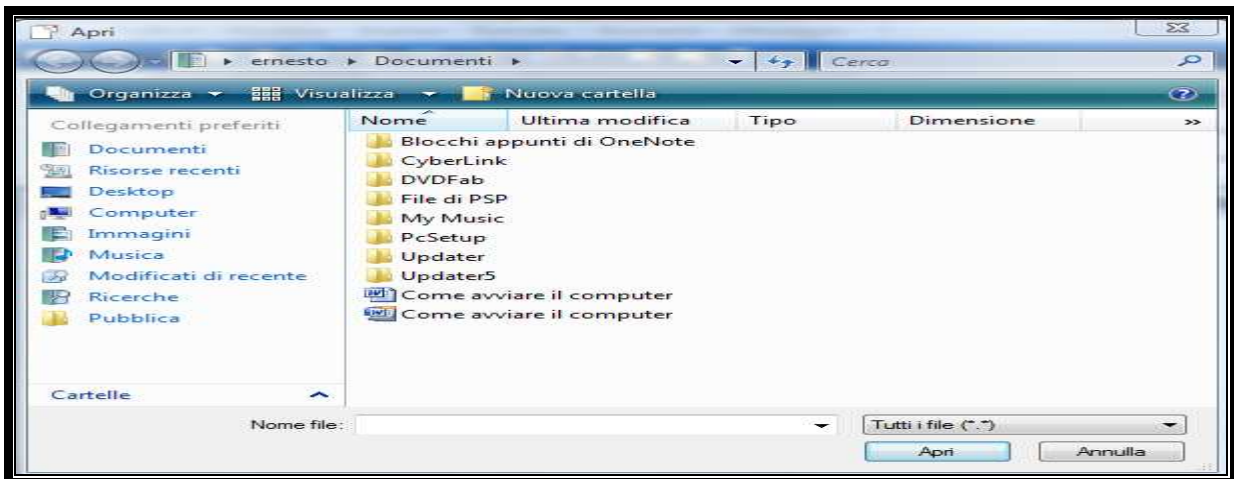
Apri

▸ ernesto ▸ Documenti ▸

Cerca

Organizza ▾ Visualizza ▾ Nuova cartella

Collegamenti preferiti

Documenti
Risorse recenti
Desktop
Computer
Immagini
Musica
Modificati di recente
Ricerche
Pubblica

Cartelle

| Nome | Ultima modifica | Tipo | Dimensione |
|---|---|---|---|
| Blocchi appunti di OneNote | | | |
| CyberLink | | | |
| DVDFab | | | |
| File di PSP | | | |
| My Music | | | |
| PcSetup | | | |
| Updater | | | |
| Updater5 | | | |
| Come avviare il computer | | | |
| Come avviare il computer | | | |

Nome file:

Tutti i file (*.*)

Apri

Annulla